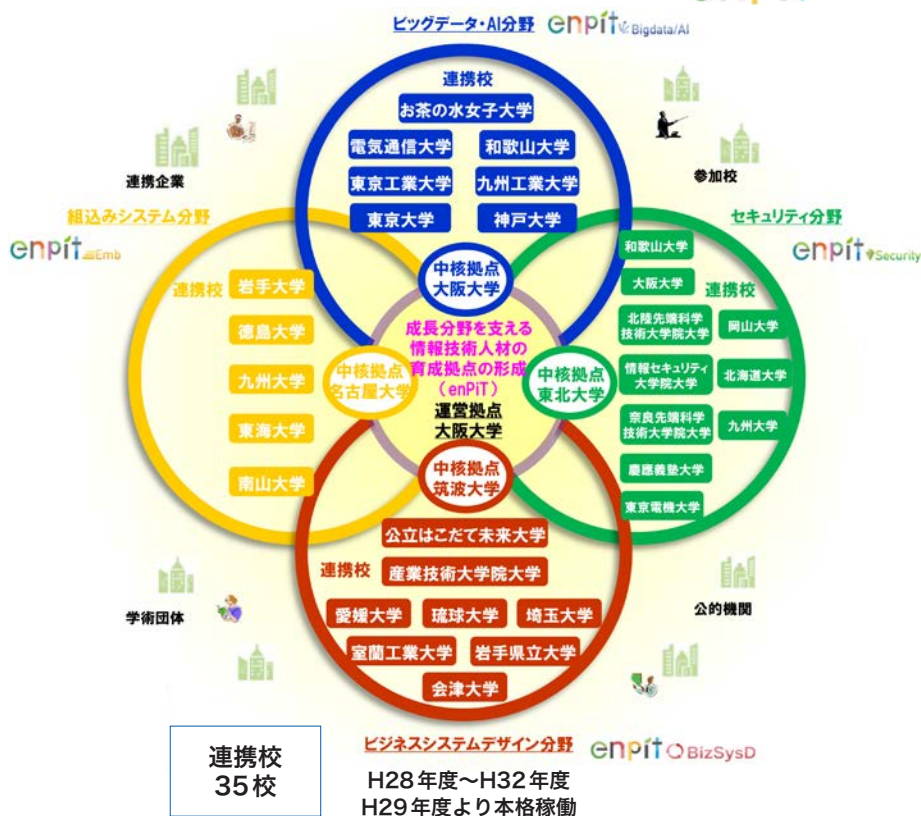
ビッグデータ・AI分野 enpit Bigdata/AI

連携校
お茶の水女子大学
電気通信大学
和歌山大学
東京工業大学
九州工業大学
東京大学
神戸大学

連携企業

参加校

組込みシステム分野 enpit Emb

連携校
岩手大学
徳島大学
九州大学
東海大学
南山大学

セキュリティ分野 enpit Security

和歌山大学
大阪大学
連携校
北陸先端科学技術大学院大学
岡山大学
情報セキュリティ大学院大学
北海道大学
奈良先端科学技術大学院大学
九州大学
慶應義塾大学
東京電機大学

中核拠点
大阪大学

成長分野を支える情報技術人材の育成拠点の形成（enPiT）

中核拠点
名古屋大学

中核拠点
東北大学

運営拠点
大阪大学

中核拠点
筑波大学

公立はこだて未来大学
連携校
産業技術大学院大学
愛媛大学
琉球大学
埼玉大学
室蘭工業大学
岩手県立大学
会津大学

学術団体

公的機関

連携校
35校

ビジネスシステムデザイン分野 enpit BizSysD

H28年度～H32年度
H29年度より本格稼働